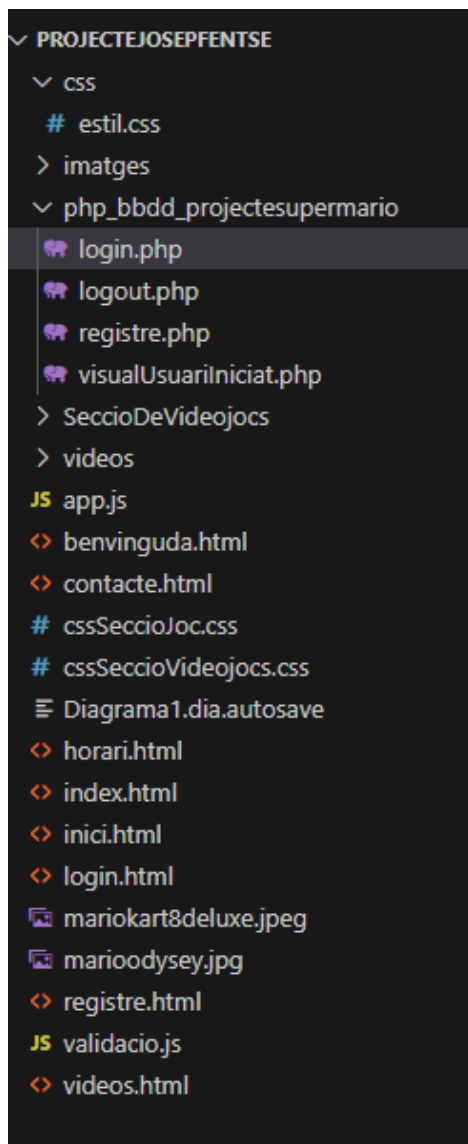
PROJECTEJOSEPFENTSE
css
# estil.css
imatges
php_bbdd_projectesupermario
login.php
logout.php
registre.php
visualUsuariIniciat.php
SeccioDeVideojocs
videos
JS app.js
benvinguda.html
contacte.html
# cssSeccioJoc.css
# cssSeccioVideojocs.css
Diagrama1.dia.autosave
horari.html
index.html
inici.html
login.html
mariokart8deluxe.jpeg
marioodysey.jpg
registre.html
JS validacio.js
videos.html